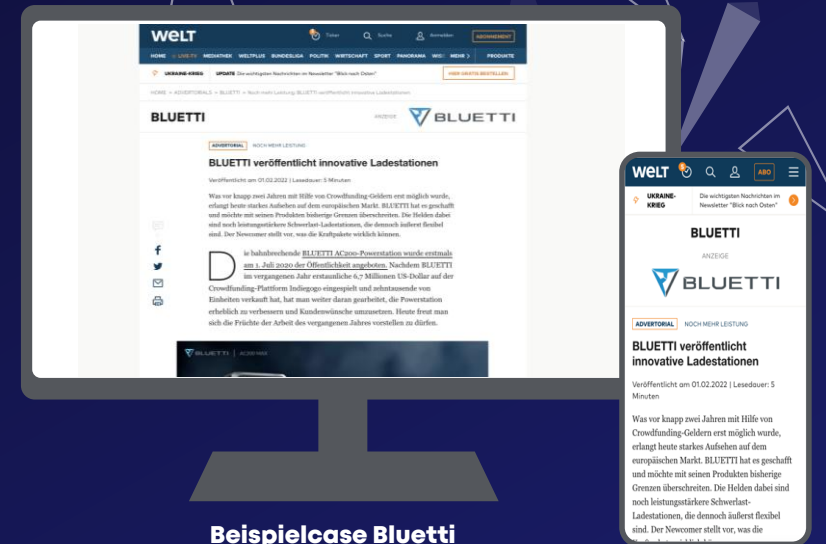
WELT Ticker Suche Anmelden ABONNEMENT

HOME LIVE-TV MEDIATHEK WELTPLUS BUNDESLIGA POLITIK WIRTSCHAFT SPORT PANORAMA WISS MEHR PRODUKTE

UKRAINE-KRIEG UPDATE Die wichtigsten Nachrichten im Newsletter "Blick nach Osten" HIER GRATIS BESTELLEN

HOME > ADVERTORIALS > BLUETTI > Noch mehr Leistung: BLUETTI veröffentlicht innovative Ladestationen

BLUETTI ANZEIGE BLUETTI

ADVERTORIAL NOCH MEHR LEISTUNG

BLUETTI veröffentlicht innovative Ladestationen

Veröffentlicht am 01.02.2022 | Lesedauer: 5 Minuten

Was vor knapp zwei Jahren mit Hilfe von Crowdfunding-Geldern erst möglich wurde, erlangt heute starkes Aufsehen auf dem europäischen Markt. BLUETTI hat es geschafft und möchte mit seinen Produkten bisherige Grenzen überschreiten. Die Helden dabei sind noch leistungsstärkere Schwerlast-Ladestationen, die dennoch äußerst flexibel sind. Der Newcomer stellt vor, was die Kraftpakete wirklich können.

Die bahnbrechende BLUETTI AC200-Powerstation wurde erstmals am 1. Juli 2020 der Öffentlichkeit angeboten. Nachdem BLUETTI im vergangenen Jahr erstaunliche 6,7 Millionen US-Dollar auf der Crowdfunding-Plattform Indiegogo eingespielt und zehntausende von Einheiten verkauft hat, hat man weiter daran gearbeitet, die Powerstation erheblich zu verbessern und Kundenwünsche umzusetzen. Heute freut man sich die Früchte der Arbeit des vergangenen Jahres vorstellen zu dürfen.

BLUETTI | AC200MAX

WELT 1 ABO

UKRAINE-KRIEG Die wichtigsten Nachrichten im Newsletter "Blick nach Osten"

BLUETTI

ANZEIGE

BLUETTI

ADVERTORIAL NOCH MEHR LEISTUNG

BLUETTI veröffentlicht innovative Ladestationen

Veröffentlicht am 01.02.2022 | Lesedauer: 5 Minuten

Was vor knapp zwei Jahren mit Hilfe von Crowdfunding-Geldern erst möglich wurde, erlangt heute starkes Aufsehen auf dem europäischen Markt. BLUETTI hat es geschafft und möchte mit seinen Produkten bisherige Grenzen überschreiten. Die Helden dabei sind noch leistungsstärkere Schwerlast-Ladestationen, die dennoch äußerst flexibel sind. Der Newcomer stellt vor, was die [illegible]

Beispielcase Bluetti